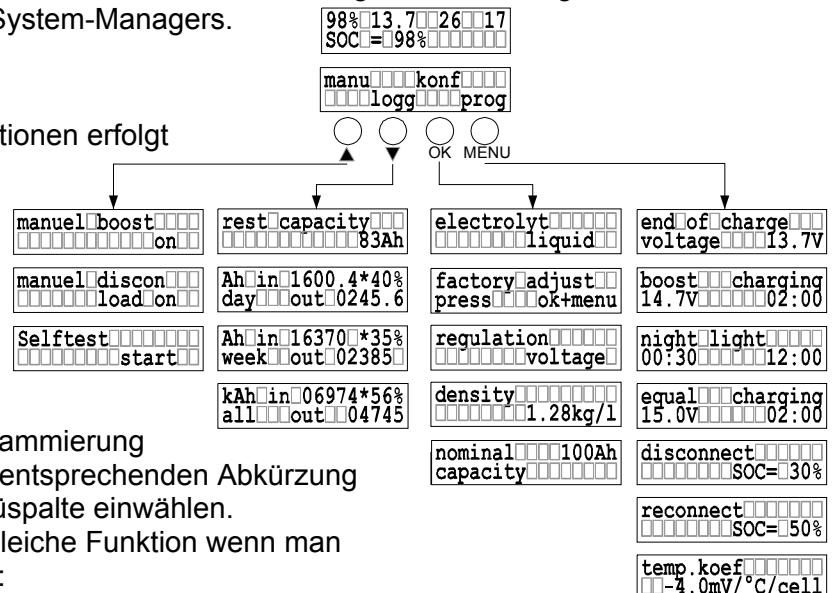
System-Managers.

98% 13.7 26 17
SOC = 98%

manu konf
logg prog

tionen erfolgt

▲ ▼ OK MENU

manuel boost
on

manuel discon
load on

Selftest
start

rest capacity
83Ah

Ah in 1600.4*40%
day out 0245.6

Ah in 16370 *35%
week out 02385

kAh in 06974*56%
all out 04745

electrolyt
liquid

factory adjust
press ok+menu

regulation
voltage

density
1.28kg/l

nominal 100Ah
capacity

end of charge
voltage 13.7V

boost charging
14.7V 02:00

night light
00:30 12:00

equal charging
15.0V 02:00

disconnect
SOC= 30%

reconnect
SOC= 50%

temp.koef
-4.0mV/°C/cell

ammierung
entsprechenden Abkürzung
üspalte einwählen.
leiche Funktion wenn man
: